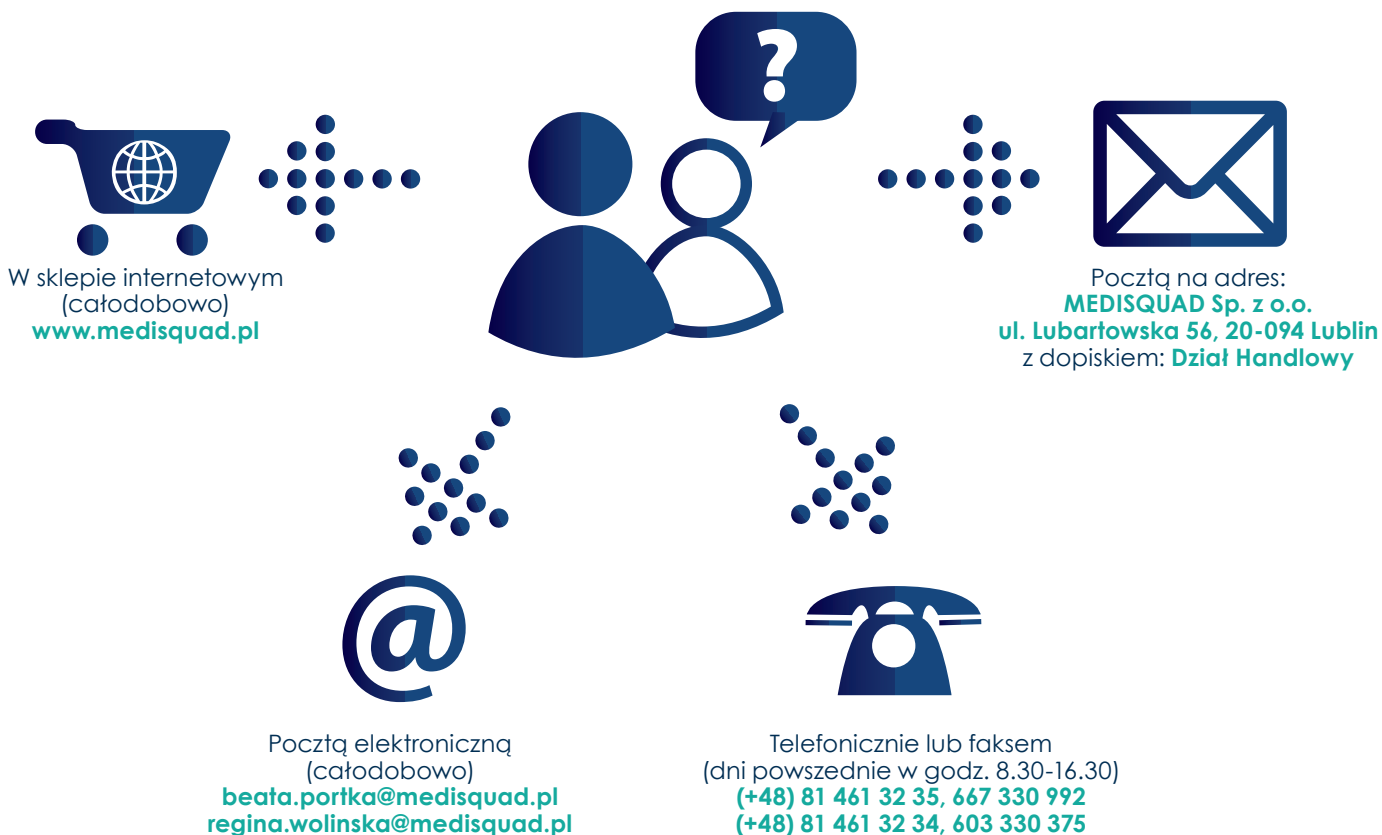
?

W sklepie internetowym
(całodobowo)
www.medisquad.pl

Pocztą na adres:
MEDISQUAD Sp. z o.o.
ul. Lubartowska 56, 20-094 Lublin
z dopiskiem: Dział Handlowy

@

Pocztą elektroniczną
(całodobowo)
beata.portka@medisquad.pl
regina.wolinska@medisquad.pl

Telefonicznie lub faksem
(dni powszednie w godz. 8.30-16.30)
(+48) 81 461 32 35, 667 330 992
(+48) 81 461 32 34, 603 330 375